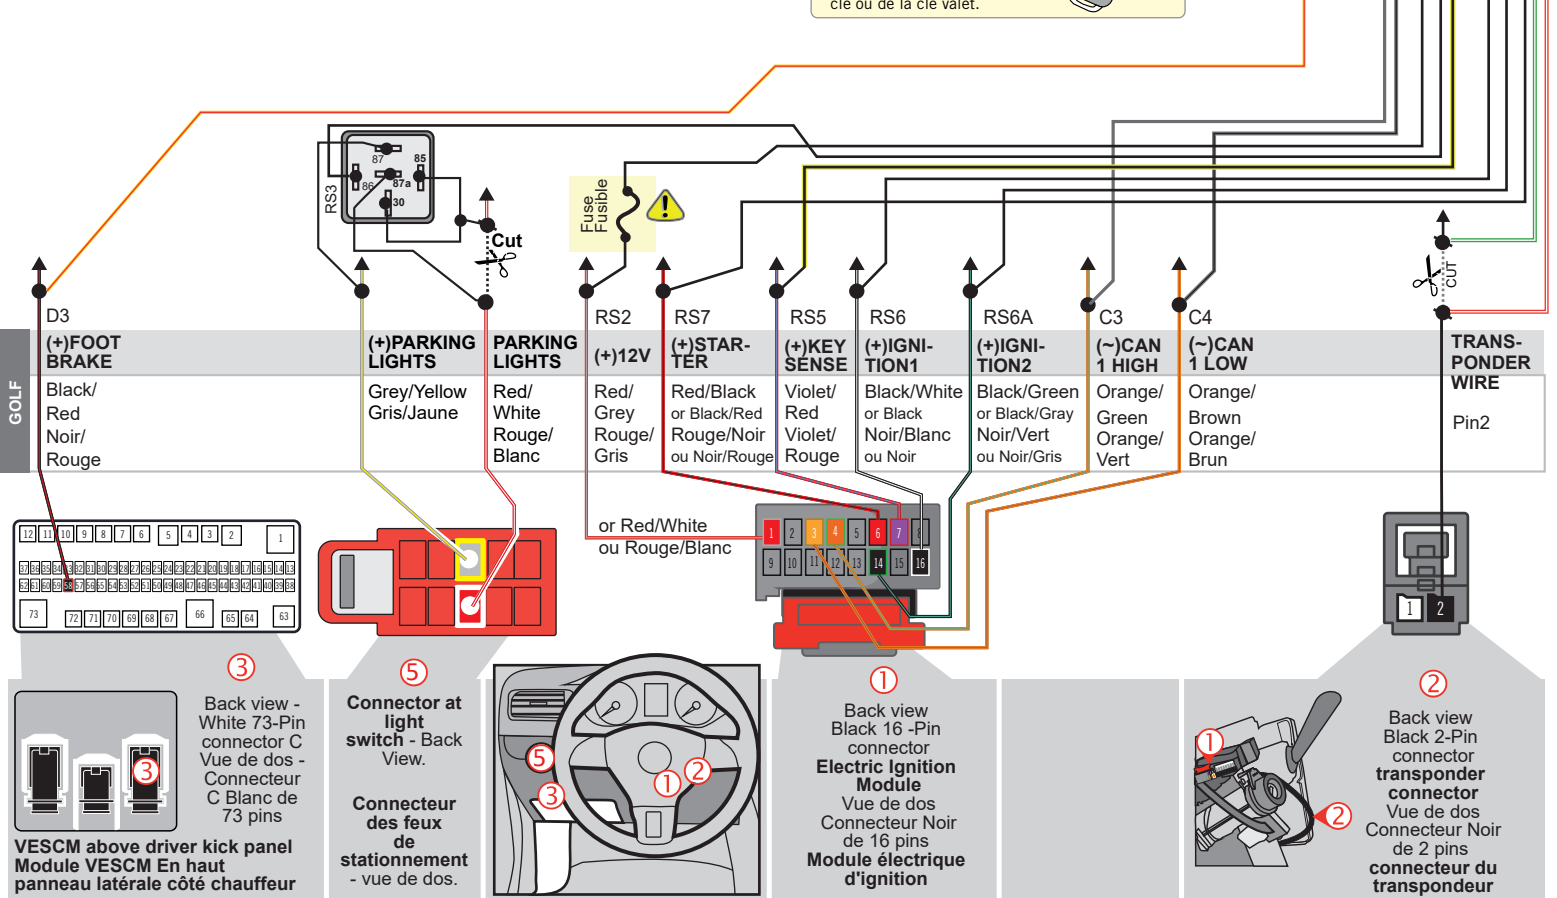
clé ou de la clé valet.

RS3
87
85
86
87a
30
Cut
Fuse Fusible
CUT

D3
RS2
RS7
RS5
RS6
RS6A
C3
C4

GOLF

| (+)FOOT BRAKE | (+)PARKING LIGHTS | PARKING LIGHTS | (+)12V | (+)STARTER | (+)KEY SENSE | (+)IGNITION1 | (+)IGNITION2 | (~)CAN 1 HIGH | (~)CAN 1 LOW | TRANSPONDER WIRE |
|---|---|---|---|---|---|---|---|---|---|---|
| Black/ Red Noir/ Rouge | Grey/Yellow Gris/Jaune | Red/ White Rouge/ Blanc | Red/ Grey Rouge/ Gris | Red/Black or Black/Red Rouge/Noir ou Noir/Rouge | Violet/ Red Violet/ Rouge | Black/White or Black Noir/Blanc ou Noir | Black/Green or Black/Gray Noir/Vert ou Noir/Gris | Orange/ Green Orange/ Vert | Orange/ Brown Orange/ Brun | Pin2 |

or Red/White
ou Rouge/Blanc

12 11 10 9 8 7 6 5 4 3 2 1
73 72 71 70 69 68 67 66 65 64 63

1 2 3 4 5 6 7 8
9 10 11 12 13 14 15 16

1 2

③
Back view - White 73-Pin connector C
Vue de dos - Connecteur C Blanc de 73 pins
③
VESCM above driver kick panel
Module VESCM En haut panneau latérale côté chauffeur

⑤
Connector at light switch - Back View.
Connecteur des feux de stationnement - vue de dos.

⑤ ① ② ③

①
Back view Black 16 -Pin connector
Electric Ignition Module
Vue de dos Connecteur Noir de 16 pins
Module électrique d'ignition

① ②
②
Back view Black 2-Pin connector
transponder connector
Vue de dos Connecteur Noir de 2 pins
connecteur du transpondeur